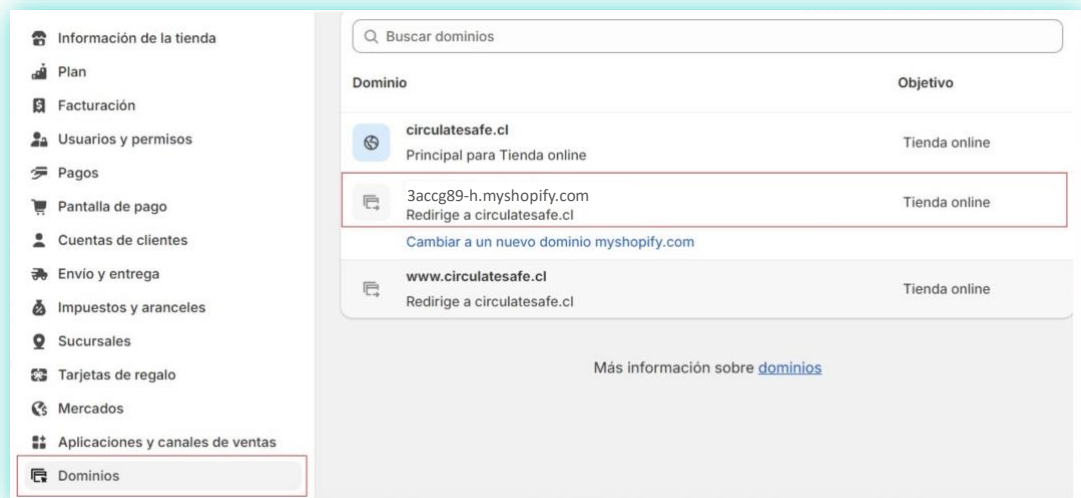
Información de la tienda
Plan
Facturación
Usuarios y permisos
Pagos
Pantalla de pago
Cuentas de clientes
Envío y entrega
Impuestos y aranceles
Sucursales
Tarjetas de regalo
Mercados
Aplicaciones y canales de ventas
Dominios

Buscar dominios

| Dominio | Objetivo |
|---|---|
| circulatesafe.cl Principal para Tienda online | Tienda online |
| 3accg89-h.myshopify.com Redirige a circulatesafe.cl | Tienda online |
| Cambiar a un nuevo dominio myshopify.com | |
| www.circulatesafe.cl Redirige a circulatesafe.cl | Tienda online |

Más información sobre dominios